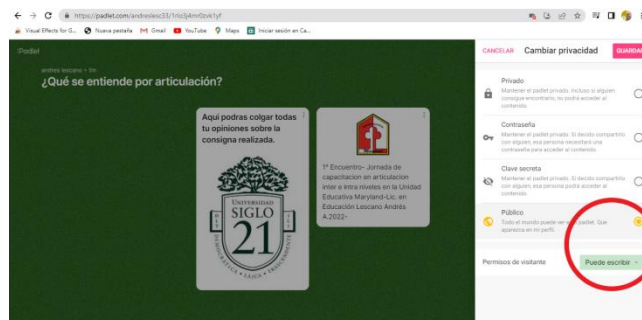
https://padlet.com/andreslesc33/1rlo3j4mf0zvk1yf

Visual Effects for G... Nueva pestaña Gmail YouTube Maps Iniciar sesión en Ca...

Padlet

andres lescano • 3m

¿Qué se entiende por articulación?

Aquí podras colgar todas tu opiniones sobre la consigna realizada.

UNIVERSIDAD SIGLO 21

1° Encuentro- Jornada de capacitacion en articulacion inter e intra niveles en la Unidad Educativa Maryland-Lic. en Educación Lescano Andrés A.2022-

CANCELAR Cambiar privacidad GUARDAR

Privado
Mantener el padlet privado. Incluso si alguien consigue encontrarlo, no podrá acceder al contenido.

Contraseña
Mantener el padlet privado. Si decido compartirlo con alguien, esa persona necesitará una contraseña para acceder al contenido.

Clave secreta
Mantener el padlet privado. Si decido compartirlo con alguien, esa persona podrá acceder al contenido.

Público
Todo el mundo puede ver este padlet. Que aparezca en mi perfil.

Permisos de visitante Puede escribir